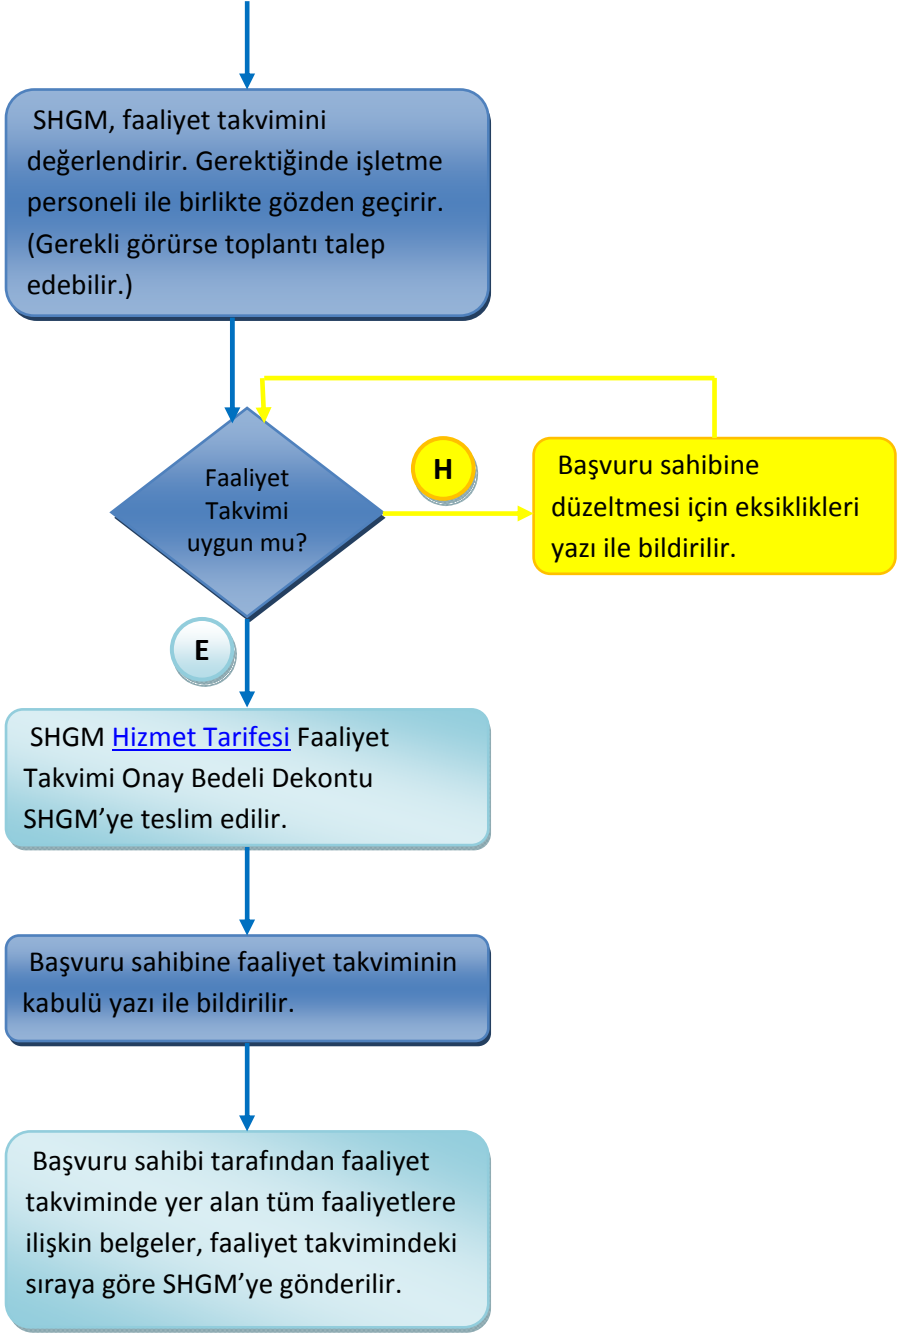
SHGM, faaliyet takvimini değerlendirir. Gerektiğinde işletme personeli ile birlikte gözden geçirir. (Gerekli görürse toplantı talep edebilir.)

Faaliyet Takvimi uygun mu?

H

Başvuru sahibine düzeltmesi için eksiklikleri yazı ile bildirilir.

E

SHGM Hizmet Tarifesi Faaliyet Takvimi Onay Bedeli Dekontu SHGM'ye teslim edilir.

Başvuru sahibine faaliyet takviminin kabulü yazı ile bildirilir.

Başvuru sahibi tarafından faaliyet takviminde yer alan tüm faaliyetlere ilişkin belgeler, faaliyet takvimindeki sıraya göre SHGM'ye gönderilir.